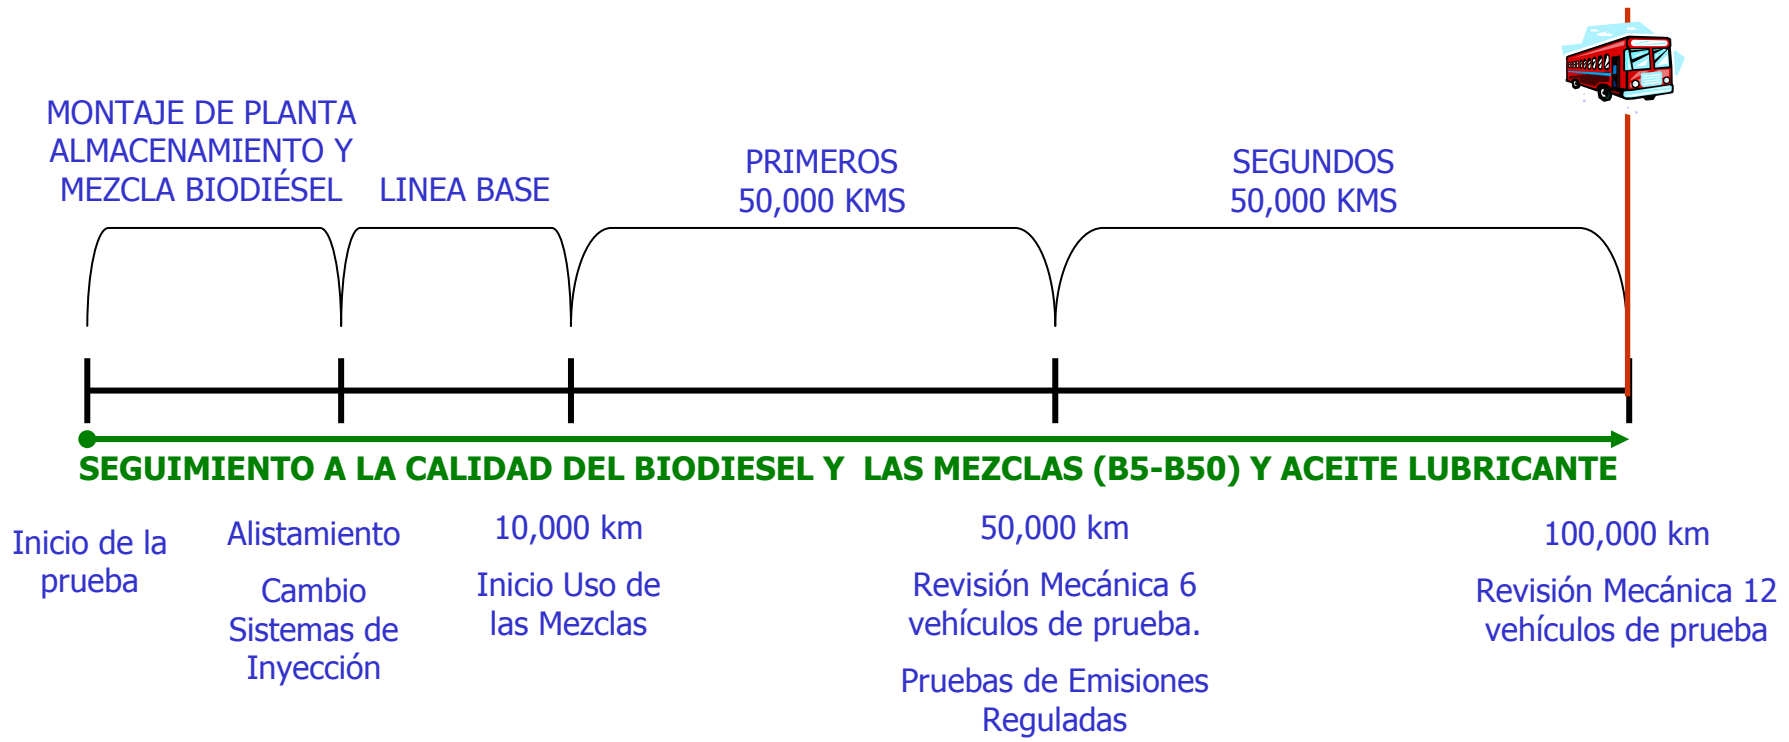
MONTAJE DE PLANTA ALMACENAMIENTO Y MEZCLA BIODIÉSEL

LINEA BASE

PRIMEROS 50,000 KMS

SEGUNDOS 50,000 KMS

SEGUIMIENTO A LA CALIDAD DEL BIODIESEL Y LAS MEZCLAS (B5-B50) Y ACEITE LUBRICANTE

Inicio de la prueba

Alistamiento

Cambio Sistemas de Inyección

10,000 km

Inicio Uso de las Mezclas

50,000 km

Revisión Mecánica 6 vehículos de prueba.

Pruebas de Emisiones Reguladas

100,000 km

Revisión Mecánica 12 vehículos de prueba